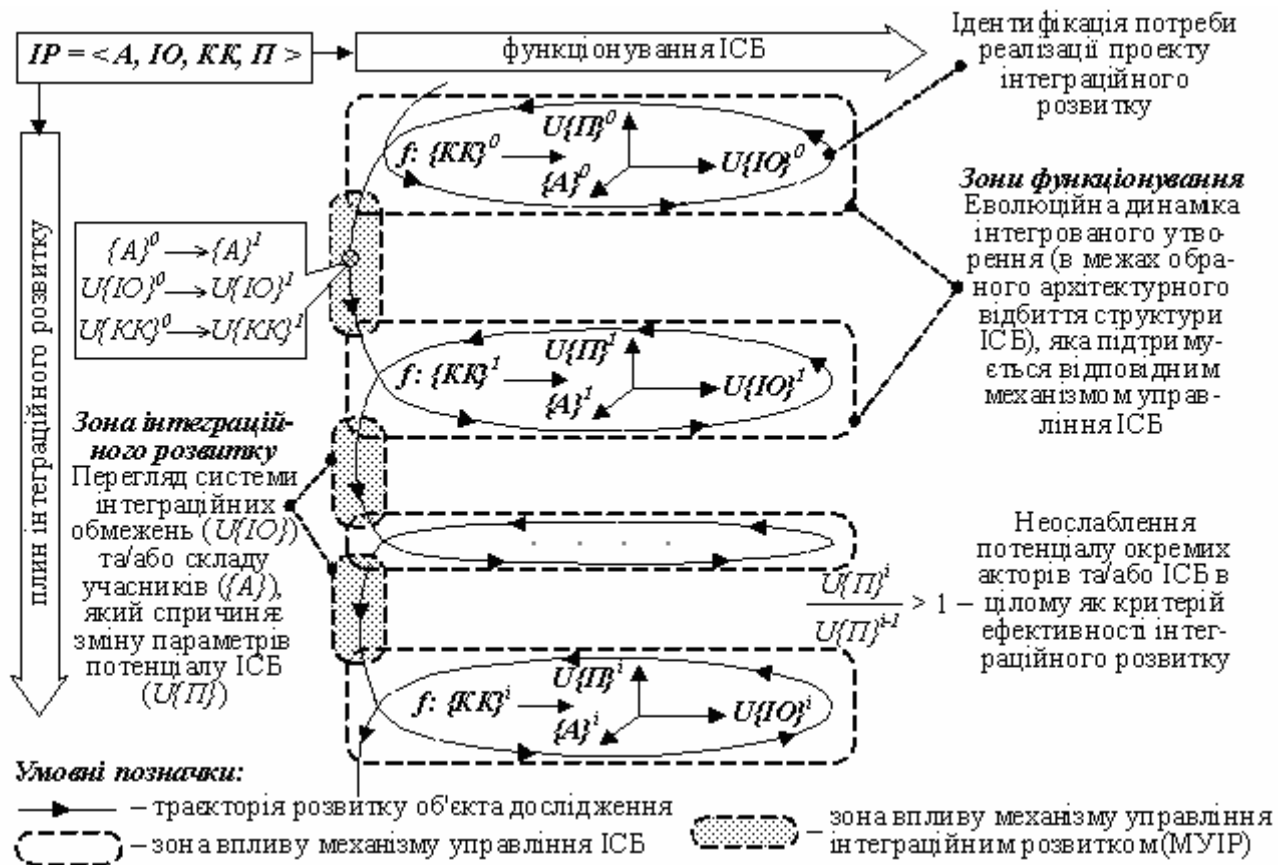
$IP = <A, IO, KK, П>$

функціонування ІСБ

Ідентифікація потреби реалізації проекту інтеграційного розвитку

плин інтеграційного розвитку

$U\{П\}^0$

$f: \{KK\}^0$

$U\{IO\}^0$

$\{A\}^0$

$\{A\}^0 \longrightarrow \{A\}^1$

$U\{IO\}^0 \longrightarrow U\{IO\}^1$

$U\{KK\}^0 \longrightarrow U\{KK\}^1$

Зони функціонування
Еволюційна динаміка інтегрованого утворення (в межах обраного архітектурного відбиття структури ІСБ), яка підтримується відповідним механізмом управління ІСБ

$U\{П\}^1$

$f: \{KK\}^1$

$U\{IO\}^1$

$\{A\}^1$

Зона інтеграційного розвитку
Перегляд системи інтеграційних обмежень ($U\{IO\}$) та/або складу учасників ($\{A\}$), який спричиняє зміну параметрів потенціалу ІСБ ($U\{П\}$)

. . . .

Неослаблення потенціалу окремих акторів та/або ІСБ в цілому як критерій ефективності інтеграційного розвитку

$\frac{U\{П\}^i}{U\{П\}^{i-1}} > 1$ –

$U\{П\}^i$

$f: \{KK\}^i$

$U\{IO\}^i$

$\{A\}^i$

Умовні позначки:
– траєкторія розвитку об'єкта дослідження
– зона впливу механізму управління ІСБ
– зона впливу механізму управління інтеграційним розвитком (МУІР)